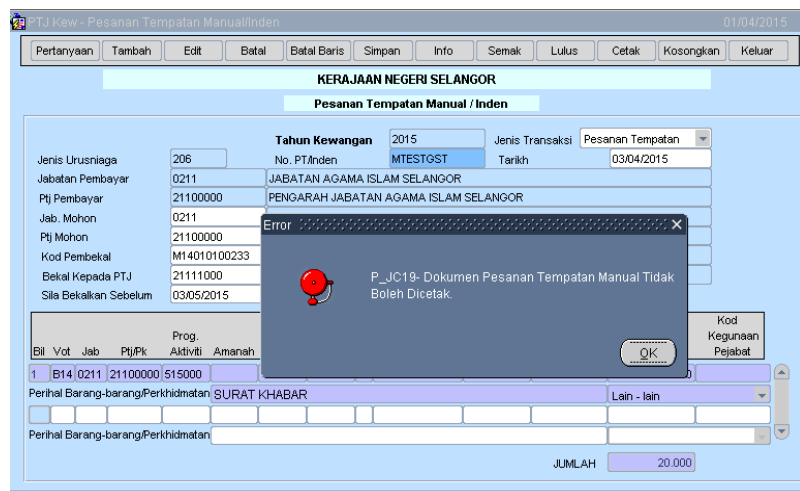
PTJ Kew - Pesanan Tempatan Manual/Inden 01/04/2015

Pertanyaan Tambah Edit Batal Batal Baris Simpan Info Semak Lulus Cetak Kosongkan Keluar

KERAJAAN NEGERI SELANGOR

Pesanan Tempatan Manual / Inden

Tahun Kewangan 2015 Jenis Transaksi Pesanan Tempatan

Jenis Urusniaga 206 No. PT/Inden MTESTGST Tarikh 03/04/2015

Jabatan Pembayar 0211 JABATAN AGAMA ISLAM SELANGOR

Ptj Pembayar 21100000 PENGARAH JABATAN AGAMA ISLAM SELANGOR

Jab. Mohon 0211

Ptj Mohon 21100000

Kod Pembekal M14010100233

Bekal Kepada PTJ 21111000

Sila Bekalkan Sebelum 03/05/2015

Error

P_JC19- Dokumen Pesanan Tempatan Manual Tidak Boleh Dicetak.

OK

| Bil | Vot | Jab | Ptj/Pk | Prog. Aktiviti | Amanah | Kod Kegunaan Pejabat |
|---|---|---|---|---|---|---|
| 1 | B14 | 0211 | 21100000 | 515000 | | |

Perihal Barang-barang/Perkhidmatan SURAT KHABAR Lain - lain

Perihal Barang-barang/Perkhidmatan

JUMLAH 20.000